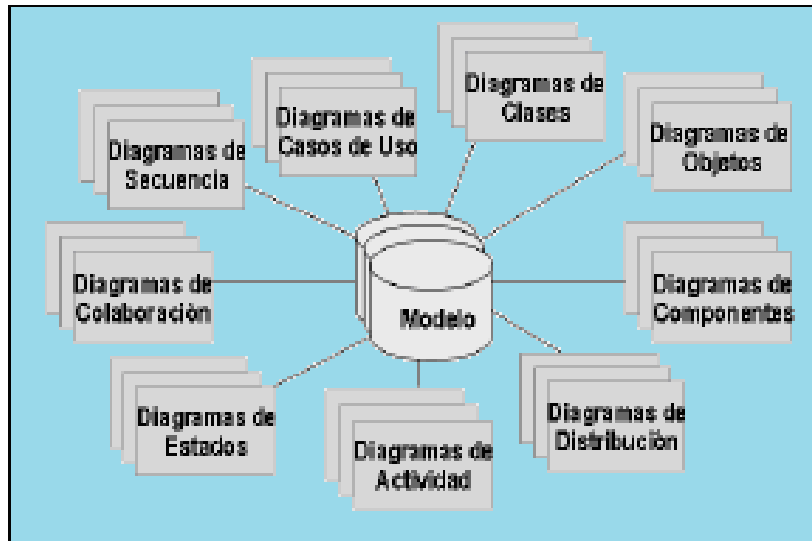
Diagramas de Clases

Diagramas de Casos de Uso

Diagramas de Secuencia

Diagramas de Objetos

Diagramas de Colaboración

Modelo

Diagramas de Componentes

Diagramas de Estados

Diagramas de Actividad

Diagramas de Distribución